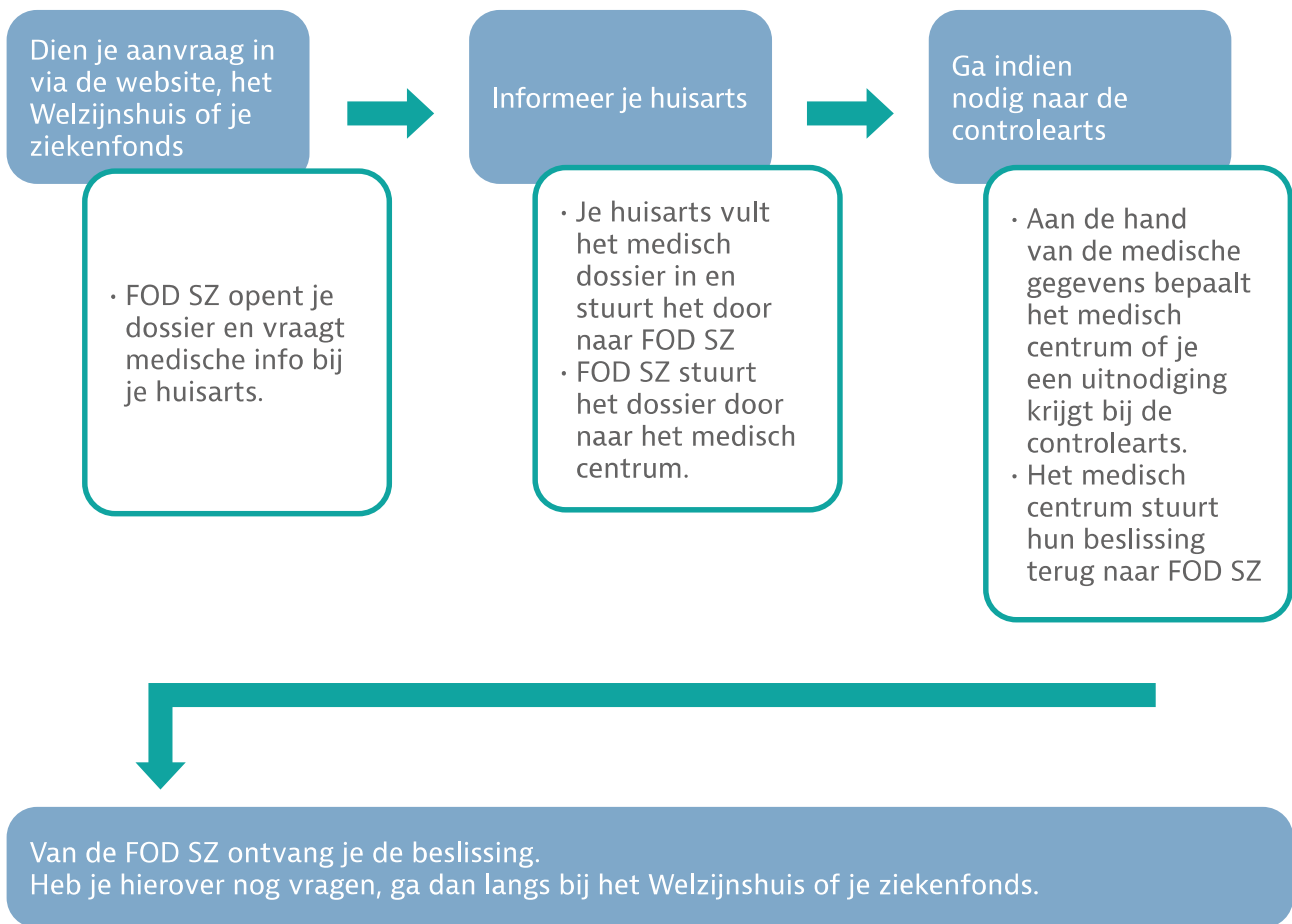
Dien je aanvraag in via de website, het Welzijnshuis of je ziekenfonds

- FOD SZ opent je dossier en vraagt medische info bij je huisarts.

Informeer je huisarts

- Je huisarts vult het medisch dossier in en stuurt het door naar FOD SZ
- FOD SZ stuurt het dossier door naar het medisch centrum.

Ga indien nodig naar de controlearts

- Aan de hand van de medische gegevens bepaalt het medisch centrum of je een uitnodiging krijgt bij de controlearts.
- Het medisch centrum stuurt hun beslissing terug naar FOD SZ

Van de FOD SZ ontvang je de beslissing.
Heb je hierover nog vragen, ga dan langs bij het Welzijnshuis of je ziekenfonds.